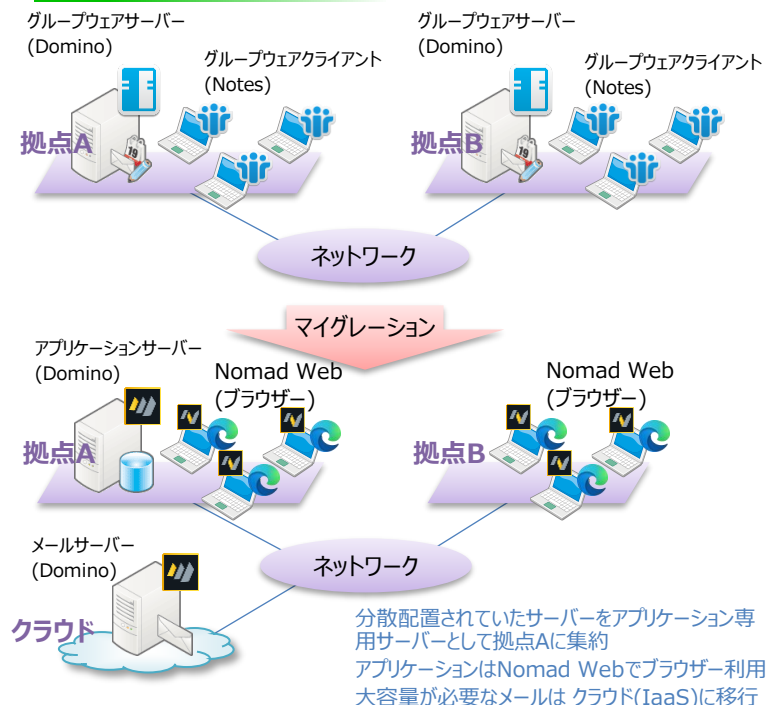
グループウェアサーバー
(Domino)

グループウェアクライアント
(Notes)

拠点A

グループウェアサーバー
(Domino)

グループウェアクライアント
(Notes)

拠点B

ネットワーク

マイグレーション

アプリケーションサーバー
(Domino)

Nomad Web
(ブラウザー)

拠点A

Nomad Web
(ブラウザー)

拠点B

メールサーバー
(Domino)

ネットワーク

クラウド

分散配置されていたサーバーをアプリケーション専用サーバーとして拠点Aに集約
アプリケーションはNomad Webでブラウザー利用
大容量が必要なメールは クラウド(IaaS)に移行